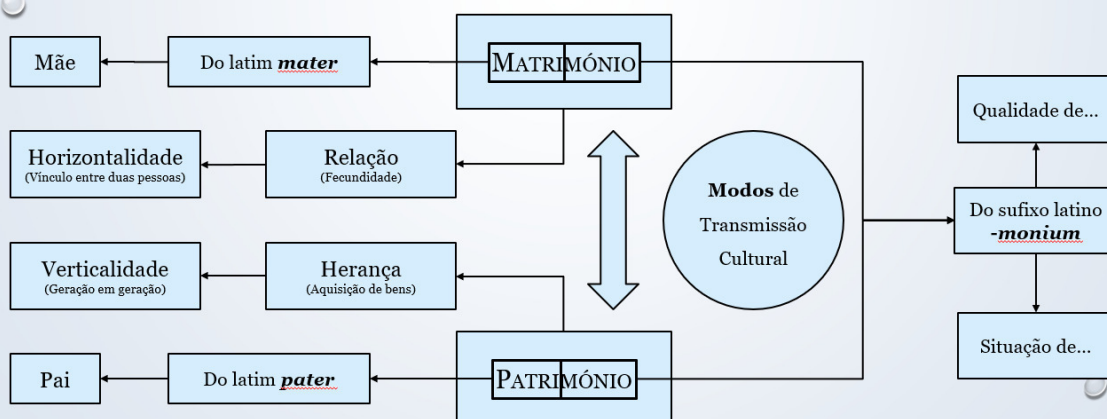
Mãe

Do latim ***mater***

MATRIMÓNIO

Horizontalidade
(Vínculo entre duas pessoas)

Relação
(Fecundidade)

**Modos** de Transmissão Cultural

Qualidade de...

Do sufixo latino ***-monium***

Verticalidade
(Geração em geração)

Herança
(Aquisição de bens)

Situação de...

Pai

Do latim ***pater***

PATRIMÓNIO